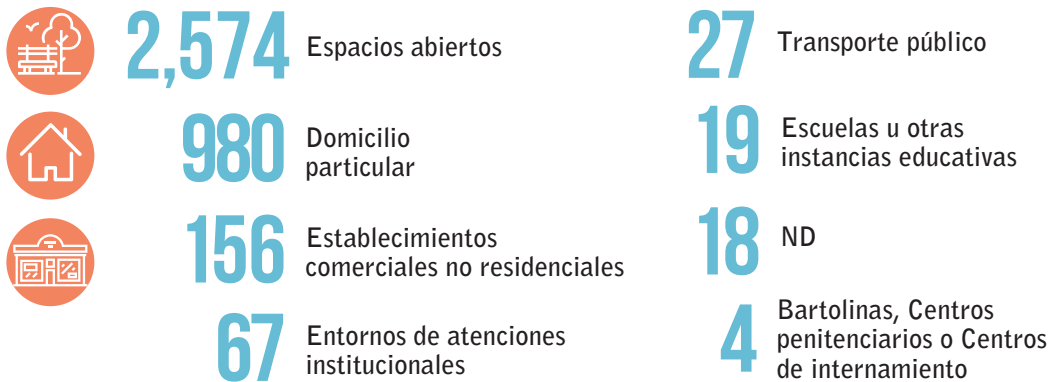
2,574 Espacios abiertos

980 Domicilio particular

156 Establecimientos comerciales no residenciales

67 Entornos de atenciones institucionales

27 Transporte público

19 Escuelas u otras instancias educativas

18 ND

4 Bartolinas, Centros penitenciarios o Centros de internamiento